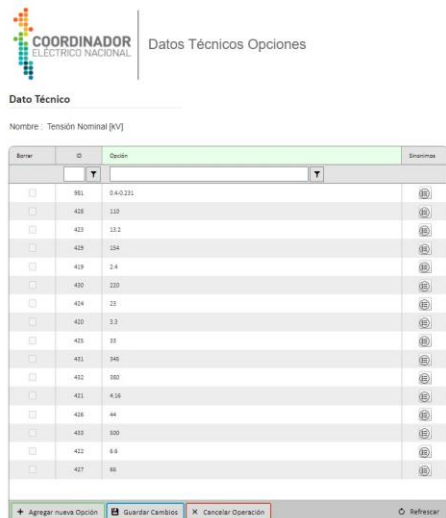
COORDINADOR
ELÉCTRICO NACIONAL

Datos Técnicos Opciones

Dato Técnico

Nombre : Tensión Nominal [kV]

| Borrar | ID | Opción | Sinonimos |
|---|---|---|---|
| | | | |
| | 981 | 0.4-0.231 | |
| | 428 | 110 | |
| | 423 | 13.2 | |
| | 429 | 154 | |
| | 419 | 2.4 | |
| | 430 | 220 | |
| | 424 | 23 | |
| | 420 | 3.3 | |
| | 425 | 33 | |
| | 431 | 345 | |
| | 432 | 380 | |
| | 421 | 4.16 | |
| | 426 | 44 | |
| | 433 | 500 | |
| | 422 | 6.6 | |
| | 427 | 66 | |

+ Agregar nueva Opción | Guardar Cambios | × Cancelar Operación | Refrescar